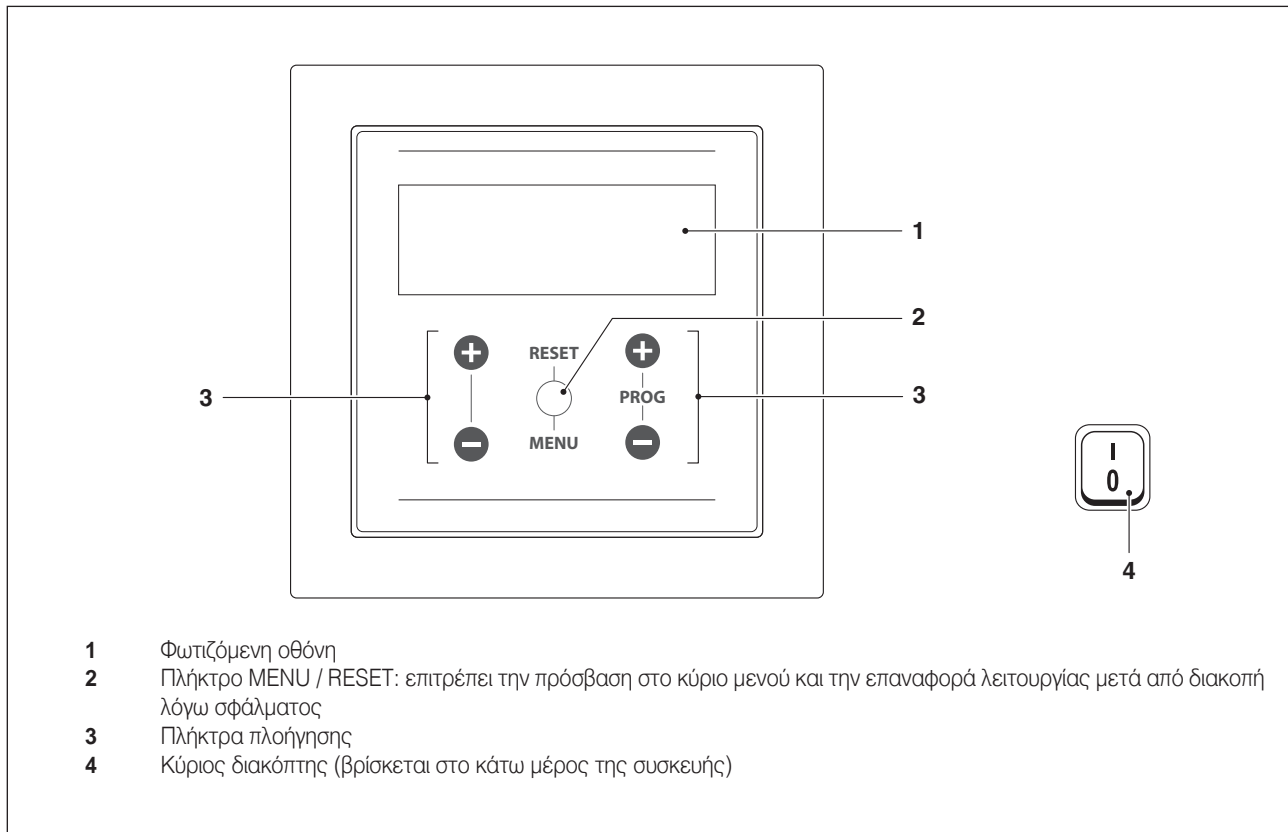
1

2

RESET

MENU

PROG

3

3

I
0

4

**1** Φωτιζόμενη οθόνη
**2** Πλήκτρο MENU / RESET: επιτρέπει την πρόσβαση στο κύριο μενού και την επαναφορά λειτουργίας μετά από διακοπή λόγω σφάλματος
**3** Πλήκτρα πλοήγησης
**4** Κύριος διακόπτης (βρίσκεται στο κάτω μέρος της συσκευής)